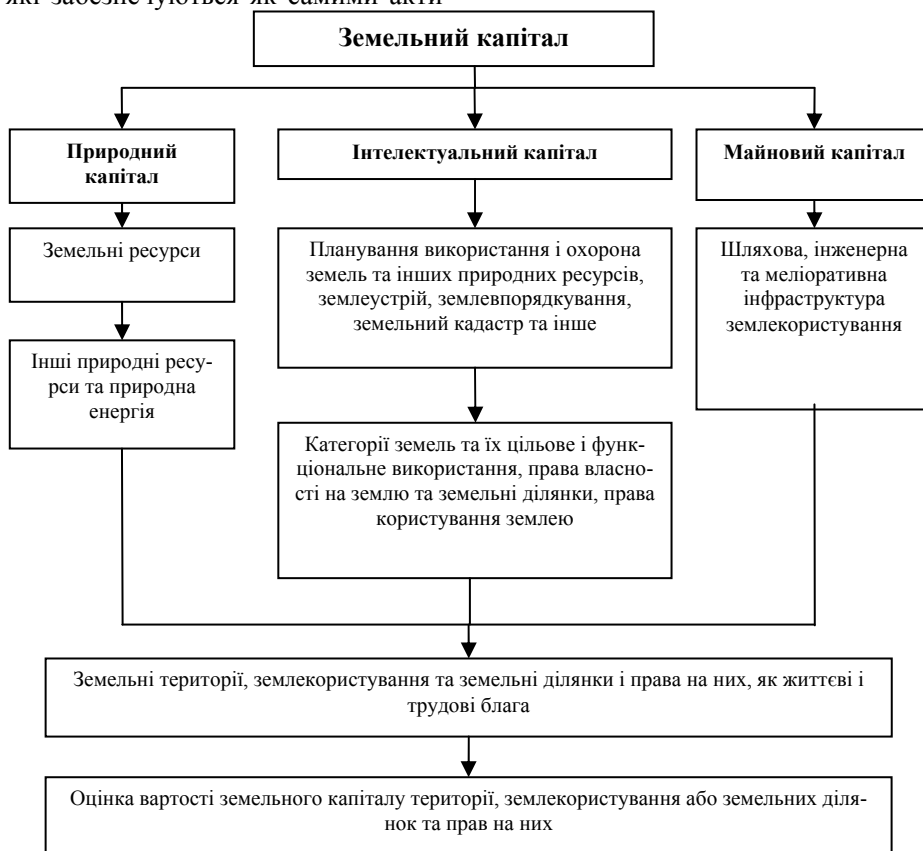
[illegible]

Земельний капітал

Природний капітал

Інтелектуальний капітал

Майновий капітал

Земельні ресурси

Планування використання і охорона земель та інших природних ресурсів, землеустрій, землевпорядкування, земельний кадастр та інше

Шляхова, інженерна та меліоративна інфраструктура землекористування

Інші природні ресурси та природна енергія

Категорії земель та їх цільове і функціональне використання, права власності на землю та земельні ділянки, права користування землею

Земельні території, землекористування та земельні ділянки і права на них, як життєві і трудові блага

Оцінка вартості земельного капіталу території, землекористування або земельних ділянок та прав на них